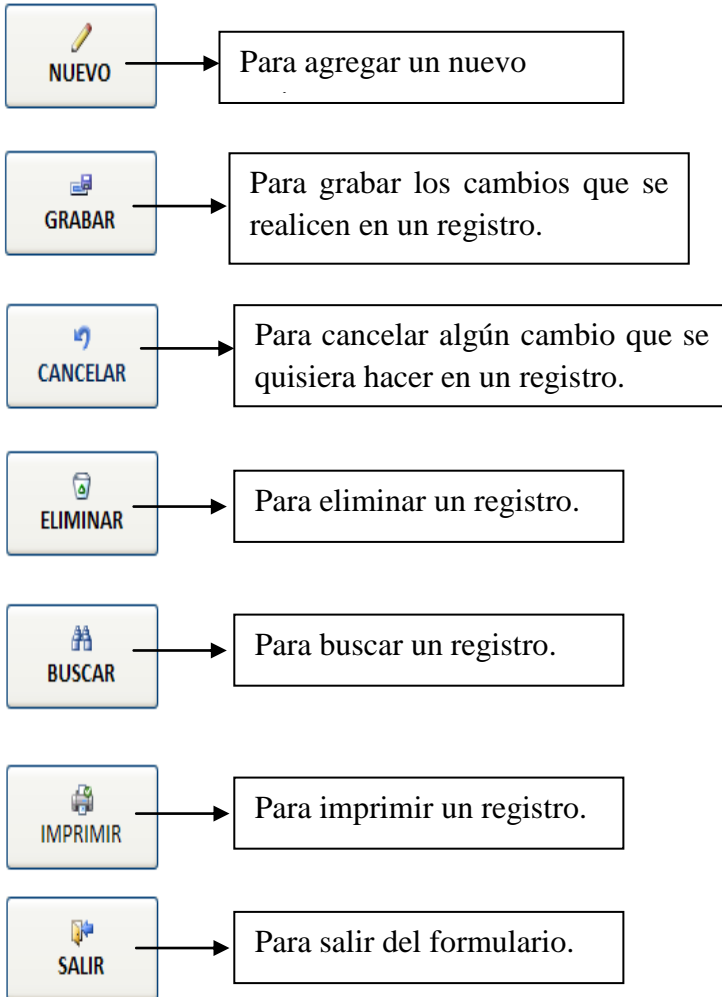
NUEVO

Para agregar un nuevo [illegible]

GRABAR

Para grabar los cambios que se realicen en un registro.

CANCELAR

Para cancelar algún cambio que se quisiera hacer en un registro.

ELIMINAR

Para eliminar un registro.

BUSCAR

Para buscar un registro.

IMPRIMIR

Para imprimir un registro.

SALIR

Para salir del formulario.